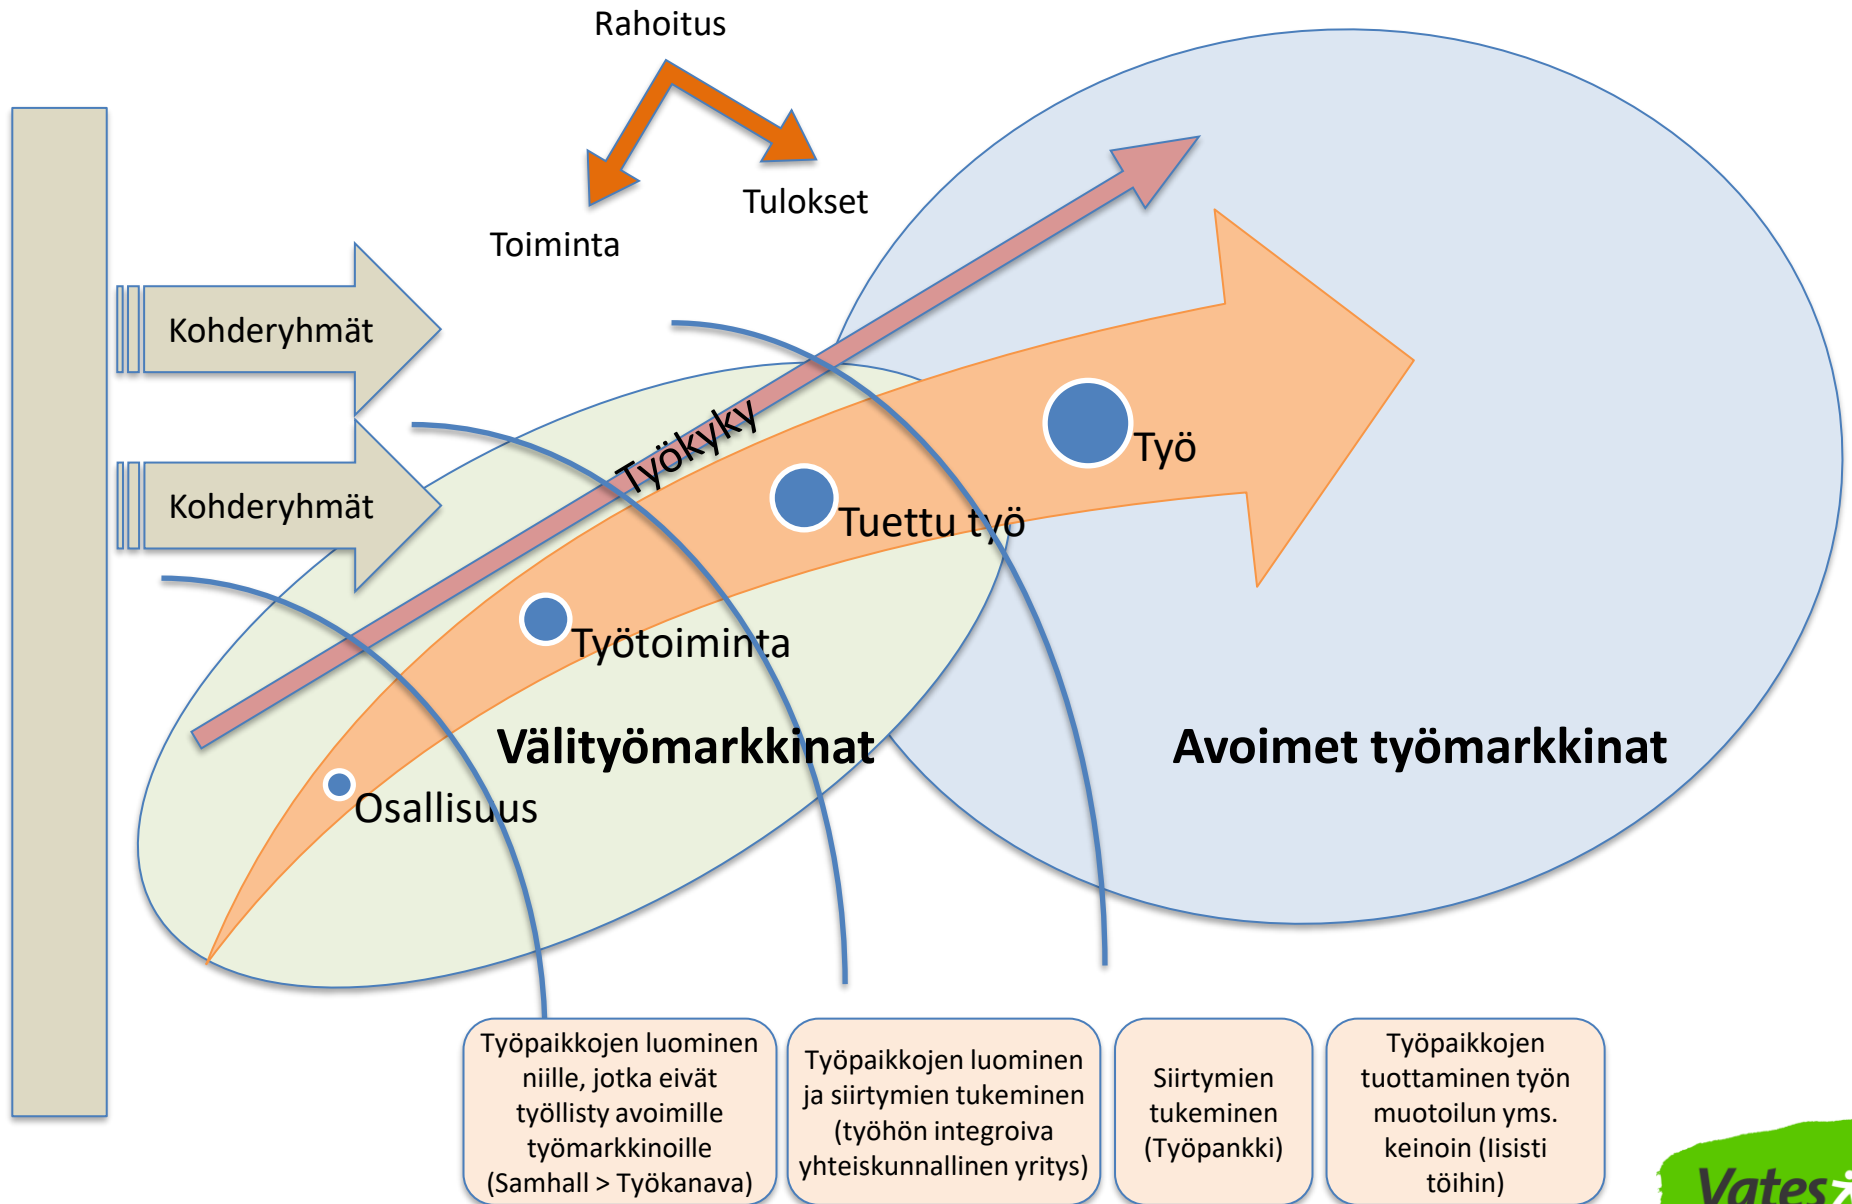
Rahoitus

Toiminta

Tulokset

Kohderyhmät

Kohderyhmät

Työkyky

Työ

Tuettu työ

Työtoiminta

Osallisuus

Välityömarkkinat

Avoimet työmarkkinat

Työpaikkojen luominen niille, jotka eivät työllisty avoimille työmarkkinoille (Samhall > Työkanava)

Työpaikkojen luominen ja siirtymien tukeminen (työhön integroiva yhteiskunnallinen yritys)

Siirtymien tukeminen (Työpankki)

Työpaikkojen tuottaminen työn muotoilun yms. keinoin (lisisti töihin)

Vates